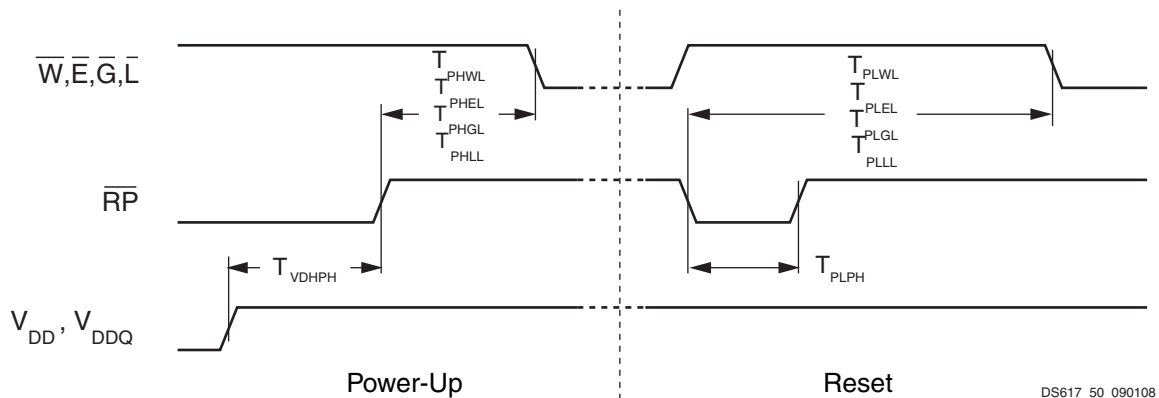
$\overline{W}$,$\overline{E}$,$\overline{G}$,$\overline{L}$

$T_{PHWL}$
$T_{PHEL}$
$T_{PHGL}$
$T_{PHLL}$

$T_{PLWL}$
$T_{PLEL}$
$T_{PLGL}$
$T_{PLLL}$

$\overline{RP}$

$T_{VDHPH}$

$T_{PLPH}$

$V_{DD}$, $V_{DDQ}$

Power-Up

Reset

DS617_50_090108